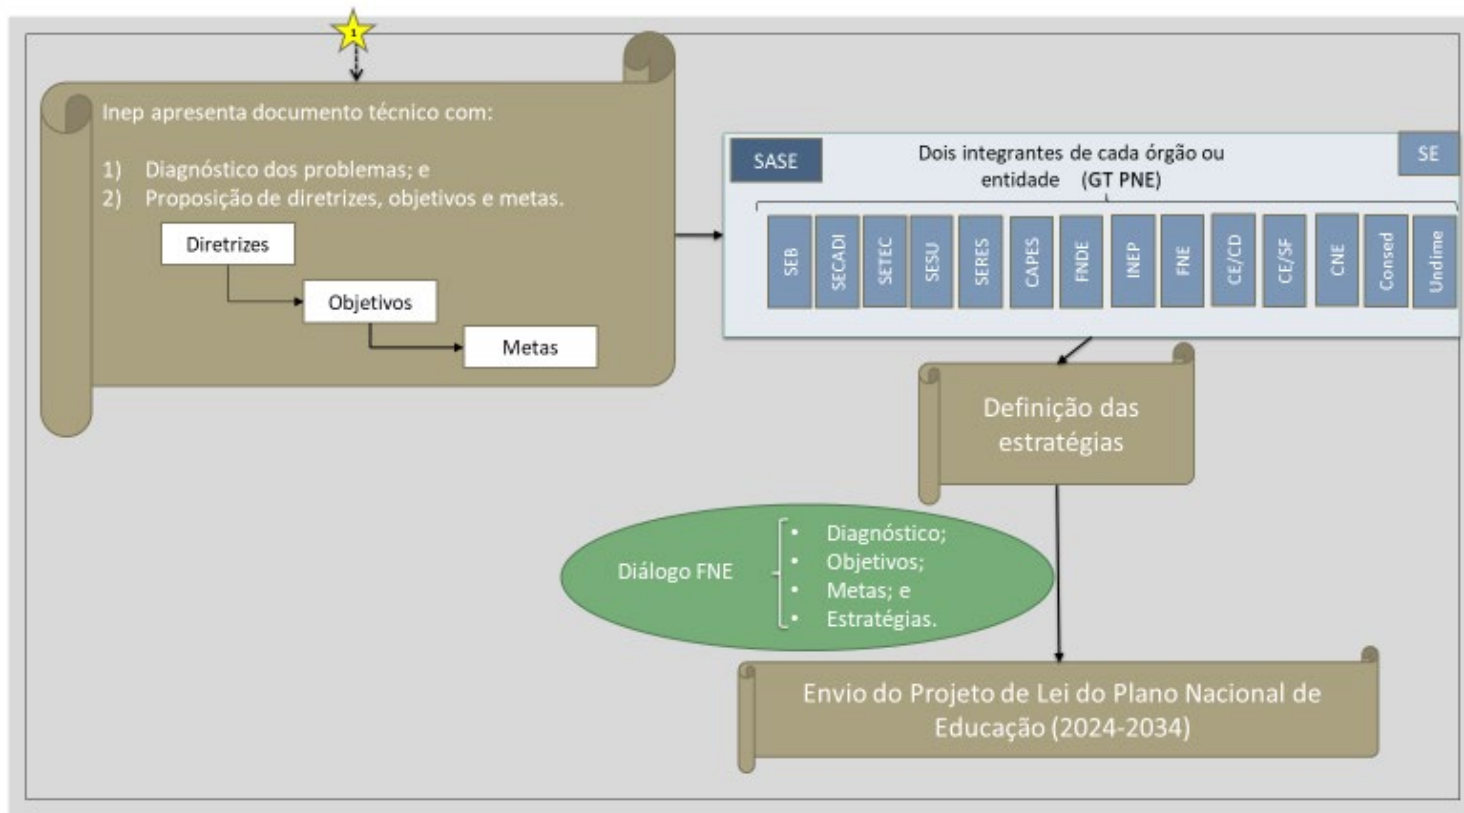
1

Inep apresenta documento técnico com:

1) Diagnóstico dos problemas; e
2) Proposição de diretrizes, objetivos e metas.

Diretrizes

Objetivos

Metas

SASE

Dois integrantes de cada órgão ou entidade (GT PNE)

SE

SEB

SECADI

SETEC

SESU

SERES

CAPES

FNDE

INEP

FNE

CE/CD

CE/SF

CNE

Consed

Undime

Definição das estratégias

Diálogo FNE

• Diagnóstico;
• Objetivos;
• Metas; e
• Estratégias.

Envio do Projeto de Lei do Plano Nacional de Educação (2024-2034)